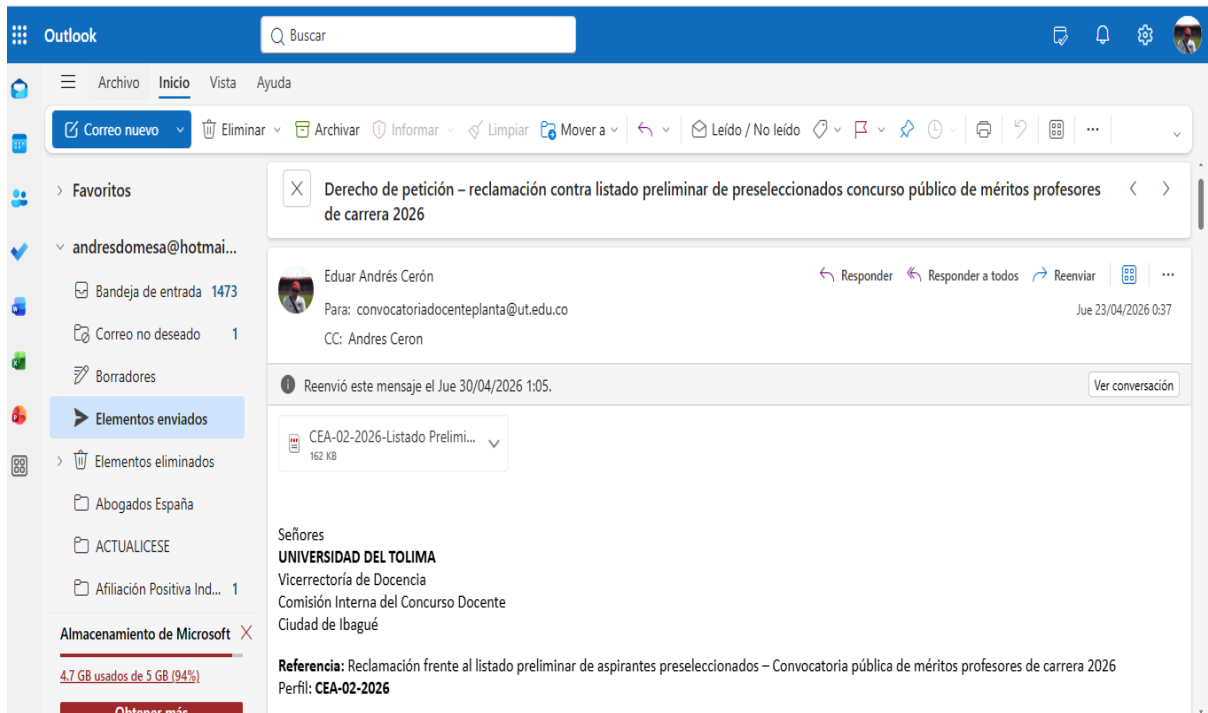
Outlook

Buscar

Archivo Inicio Vista Ayuda

Correo nuevo

Eliminar

Archivar

Informar

Limpiar

Mover a

Leído / No leído

...

Favoritos

andresdomesa@hotmai...

Bandeja de entrada 1473

Correo no deseado 1

Borradores

Elementos enviados

Elementos eliminados

Abogados España

ACTUALICESE

Afiliación Positiva Ind... 1

Almacenamiento de Microsoft

4.7 GB usados de 5 GB (94%)

Obtener más

Derecho de petición – reclamación contra listado preliminar de preseleccionados concurso público de méritos profesores de carrera 2026

Eduar Andrés Cerón

Para: convocatoriadocenteplanta@ut.edu.co

CC: Andres Ceron

Responder

Responder a todos

Reenviar

Jue 23/04/2026 0:37

Reenvió este mensaje el Jue 30/04/2026 1:05.

Ver conversación

CEA-02-2026-Listado Prelimi...
162 KB

Señores
**UNIVERSIDAD DEL TOLIMA**
Vicerrectoría de Docencia
Comisión Interna del Concurso Docente
Ciudad de Ibagué

**Referencia:** Reclamación frente al listado preliminar de aspirantes preseleccionados – Convocatoria pública de méritos profesores de carrera 2026
Perfil: **CEA-02-2026**